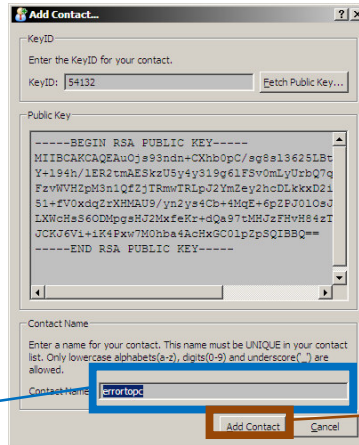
Add Contact...

KeyID

Enter the KeyID for your contact.

KeyID: 54132

Fetch Public Key...

Public Key

-----BEGIN RSA PUBLIC KEY-----
MIIBCAKCAQEAuOjs93ndn+CXhb0pC/sg8sl3625LBt
Y+194h/lER2tmAESkzU5y4y3l9g6lFSv0mLyUrbQ7q
FzvWVHZpM3n1QfZjTRmwTRLpJ2YmZey2hcDLkkxD2i
5l+fV0xdqZrXHMAU9/yn2ys4Cb+4MqE+6pZPJ0lOsJ
LXWcHsS6ODMpgsHJ2MxfeKr+dQa97tMHJzFHvH84zT
JCKJ6Vi+iK4Pxw7M0hba4AcHxGC0lpZpSQIBBQ==
-----END RSA PUBLIC KEY-----

Contact Name

Enter a name for your contact. This name must be UNIQUE in your contact list. Only lowercase alphabets(a-z), digits(0-9) and underscore('_') are allowed.

Contact Name: errortopc

Add Contact

Cancel